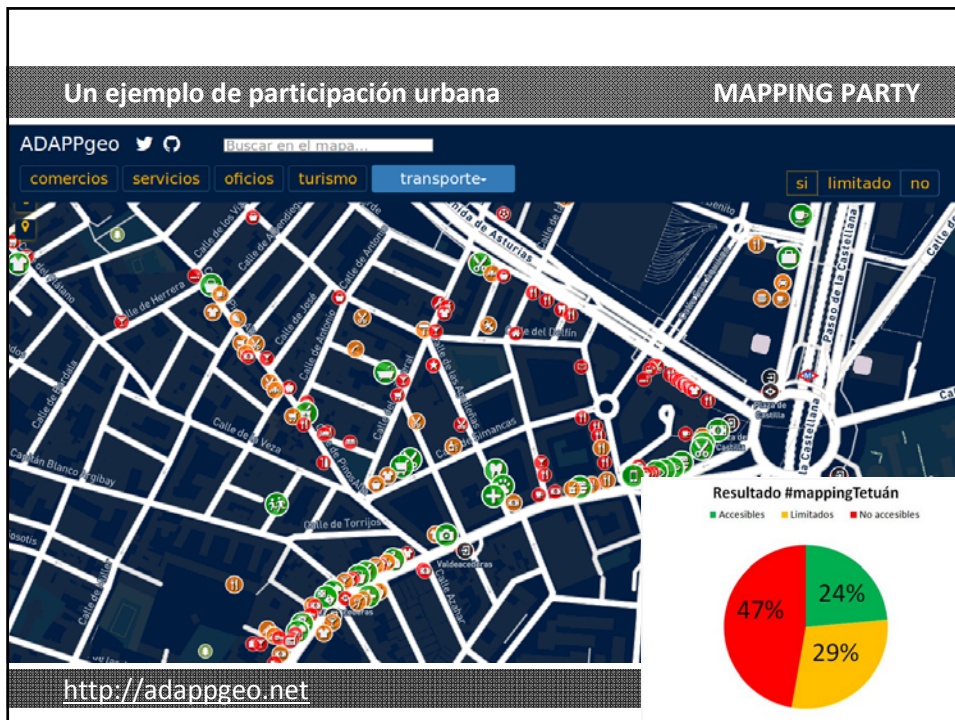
Un ejemplo de participación urbana

MAPPING PARTY

ADAPPgeo

Buscar en el mapa...

comercios | servicios | oficios | turismo | transporte

si | limitado | no

Calle de Herrera
Calle de José
Calle de Antonio
Calle de Almansa
Calle de la Veza
Calle de Pinos Alta
Calle de Torrijos
Capitán Blanco Argibay
Calle del Delfín
Avenida de Asturias
Calle de Simancas
Paseo de la Castellana
Plaza de Castilla
Valdeacederas
Calle Azabar

Resultado #mappingTetuán

Accesibles | Limitados | No accesibles

47%
24%
29%

http://adappgeo.net